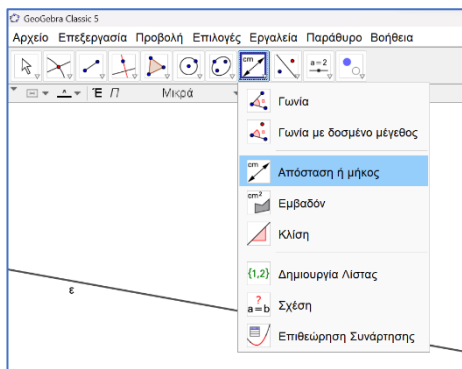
GeoGebra Classic 5

Αρχείο Επεξεργασία Προβολή Επιλογές Εργαλεία Παράθυρο Βοήθεια

cm

a=2

Ε Π

Μικρά

Γωνία

Γωνία με δοσμένο μέγεθος

cm

Απόσταση ή μήκος

$cm^2$

Εμβαδόν

Κλίση

{1,2}

Δημιουργία Λίστας

?
a=b

Σχέση

Επιθεώρηση Συνάρτησης

ε